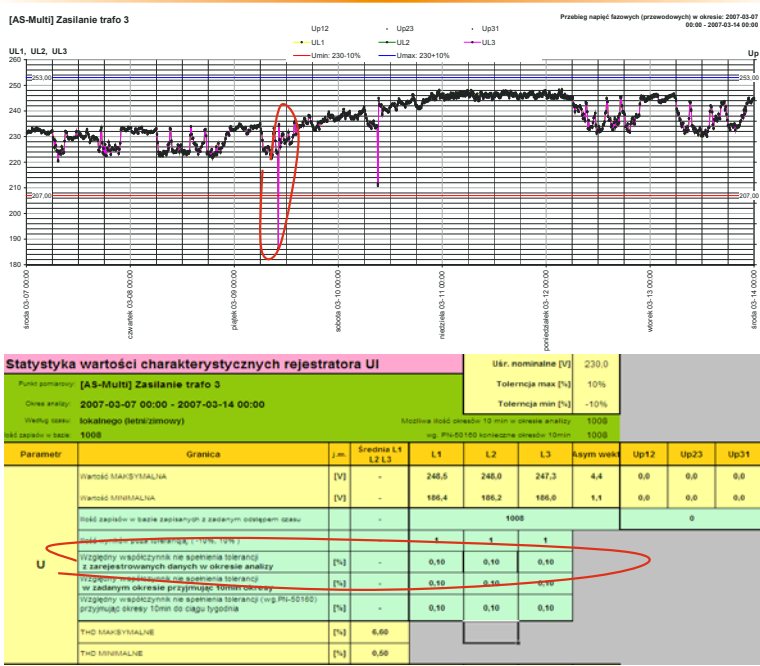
[AS-Multi] Zasilanie trafo 3

Przebieg napięć fazowych (przewodowych) w okresie: 2007-03-07 00:00 - 2007-03-14 00:00

Up12 Up23 Up31
UL1 UL2 UL3
Umin: 230-10% Umax: 230+10%

UL1, UL2, UL3

Up

260
253,00
250
240
230
220
210
207,00
200
190
180

253,00
207,00

środa 03-07 00:00
czwartek 03-08 00:00
piątek 03-09 00:00
sobota 03-10 00:00
niedziela 03-11 00:00
poniedziałek 03-12 00:00
wtorek 03-13 00:00
środa 03-14 00:00

Statystyka wartości charakterystycznych rejestratora Ul

Punkt pomiarowy: [AS-Multi] Zasilanie trafo 3
Okres analizy: 2007-03-07 00:00 - 2007-03-14 00:00
Według czasu: lokalnego (letni/zimowy)
Ilość zapisów w bazie: 1008

Uśr. nominalne [V] 230,0
Tolerncja max [%] 10%
Tolerncja min [%] -10%
Możliwa ilość okresów 10 min w okresie analizy 1008
wg. PN-50160 konieczne okresów 10min 1008

| Parametr | Granica | j.m. | Średnia L1 L2 L3 | L1 | L2 | L3 | Asym wekt | Up12 | Up23 | Up31 |
|---|---|---|---|---|---|---|---|---|---|---|
| U | Wartość MAKSYMALNA | [V] | - | 248,5 | 248,0 | 247,3 | 4,4 | 0,0 | 0,0 | 0,0 |
| | Wartość MINIMALNA | [V] | - | 186,4 | 186,2 | 186,0 | 1,1 | 0,0 | 0,0 | 0,0 |
| | Ilość zapisów w bazie zapisanych z zadanym odstępem czasu | | - | | 1008 | | | | 0 | |
| | Ilość zapisów poza tolerancją ( -10%, 10% ) | | | 1 | 1 | 1 | | | | |
| | Względny współczynnik nie spełnienia tolerancji z zarejestrowanych danych w okresie analizy | [%] | - | 0,10 | 0,10 | 0,10 | | | | |
| | Względny współczynnik nie spełnienia tolerancji w zadanym okresie przyjmując 10min okresy | [%] | - | 0,10 | 0,10 | 0,10 | | | | |
| | Względny współczynnik nie spełnienia tolerancji (wg.PN-50160) przyjmując okresy 10min do ciągu tygodnia | [%] | - | 0,10 | 0,10 | 0,10 | | | | |
| | THD MAKSYMALNE | [%] | 6,60 | | | | | | | |
| | THD MINIMALNE | [%] | 0,50 | | | | | | | |